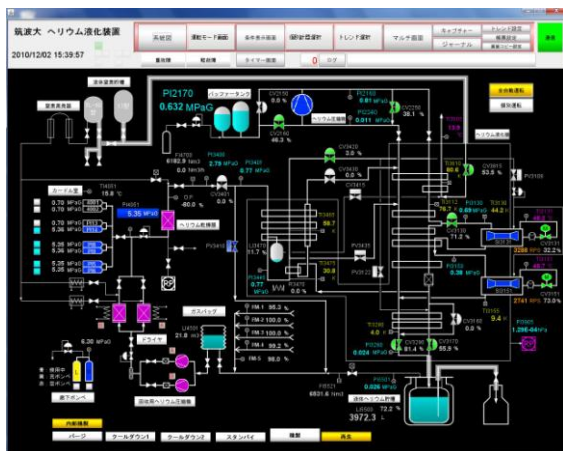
筑波大 ヘリウム液化装置

2010/12/02 15:39:57

系統図

運転モード画面

条件表示画面

個別設定画面

トレンド選択

マルチ画面

キャプチャー

ジャーナル

重故障

軽故障

タイマー画面

0

ログ

液体窒素貯槽

窒素液化器

PI2170
0.632 MPaG

バッファータンク

CV2150
0.0 %

CV2160
46.3 %

ヘリウム圧縮機

PI2150
0.61 MPaG

PI2240
0.011 MPaG

CV2250
38.1 %

ヘリウム液化機

全自動運転

個別運転

FI4700
6182.9 Nm3
0.0 Nm3/h

PI3400
2.79 MPaG

PI3401
0.77 MPaG

CV3400
0.0 %

カードル室

TI4001
15.6 ℃

0.70 MPaG
0.70 MPaG

5.35 MPaG

5.36 MPaG
5.36 MPaG

5.36 MPaG
5.36 MPaG

ヘリウム乾燥器

CV3420
0.0 %

CV3430
0.0 %

CV3410

CV3415

TI3405
59.7 K

TI3475
30.8 K

LI4700
11.7 %

PI3415
0.77 MPaG

CV3470
0.0 %

CV3440
0.0 %

PV3422

ガスバッグ

FM-1 95.3 %
FM-2 100.0 %
FM-3 100.0 %
FM-4 99.2 %
FM-5 98.0 %

LI4101
21.0 m3

6.30 MPaG

ドライヤ

回収用ヘリウム圧縮機

使用中
充ボンベ
空ボンベ

長尺ボンベ

CV3610
50.3 %

TI3615

CV3120
71.2 %

TI3120
44.2 K

PI3110
5.36 MPaG

TI3100
9.4 K

3288 RPM

2741 RPM 73.0 %

PI3520
1.295 MPaG

FB3211
6531.6 Nm3

PI3200
0.024 MPaG

CV3200
81.4 %

CV3170
55.8 %

PI3501
0.029 MPaG

液体ヘリウム貯槽

LR500
3972.3

72.2 %

内部機器

パージ

クールダウン1

クールダウン2

スタンバイ

精製

再生